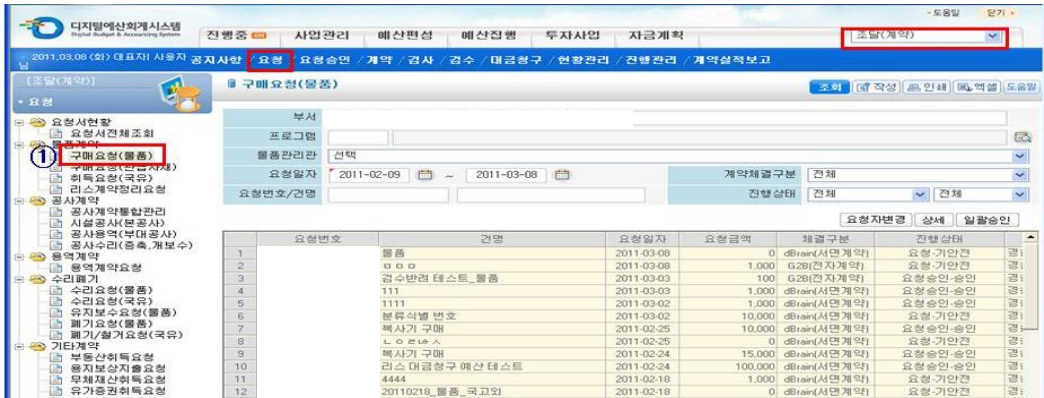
디지털예산회계시스템
Digital Budget & Accounting System

진행중 사업관리 예산편성 예산집행 투자사업 자금계획

도움말 닫기

조달(계약)

2011.03.08 (화) 대표자! 사용자님

공지사항 / 요청 / 요청승인 / 계약 / 검사 / 검수 / 대금청구 / 현황관리 / 진행관리 / 계약실적보고

[조달(계약)]
요청

요청서현황
요청서전체조회
물품계약
① 구매요청(물품)
구매요청(조달구매)
취득요청(국유)
리스계약정리요청
공사계약
공사계약통합관리
시설공사(본공사)
공사용역(부대공사)
공사수리(증축,개보수)
용역계약
용역계약요청
수리폐기
수리요청(물품)
수리요청(국유)
유지보수요청(물품)
폐기요청(물품)
폐기/철거요청(국유)
기타계약
부동산취득요청
용지보상지출요청
무체재산취득요청
유가증권취득요청

구매요청(물품)

조회 작성 인쇄 엑셀 도움말

부서
프로그램
물품관리관 선택
요청일자 2011-02-09 ~ 2011-03-08
계약체결구분 전체
요청번호/건명
진행상태 전체 전체

요청자변경 상세 일괄승인

| | 요청번호 | 건명 | 요청일자 | 요청금액 | 체결구분 | 진행상태 | |
|---|---|---|---|---|---|---|---|
| 1 | | 물품 | 2011-03-08 | 0 | dBrain(서면계약) | 요청-기안전 | 경 |
| 2 | | ㅁㅁㅁ | 2011-03-08 | 1,000 | G2B(전자계약) | 요청-기안전 | 경 |
| 3 | | 검수반려 테스트_물품 | 2011-03-03 | 100 | G2B(전자계약) | 요청승인-승인 | 경 |
| 4 | | 111 | 2011-03-03 | 1,000 | dBrain(서면계약) | 요청승인-승인 | 경 |
| 5 | | 1111 | 2011-03-02 | 1,000 | dBrain(서면계약) | 요청승인-승인 | 경 |
| 6 | | 분류식별 번호 | 2011-03-02 | 10,000 | dBrain(서면계약) | 요청-기안전 | 경 |
| 7 | | 복사기 구매 | 2011-02-25 | 10,000 | dBrain(서면계약) | 요청승인-승인 | 경 |
| 8 | | ㄴㅇㄹㄴㅇㅅ | 2011-02-25 | 0 | dBrain(서면계약) | 요청-기안전 | 경 |
| 9 | | 복사기 구매 | 2011-02-24 | 15,000 | dBrain(서면계약) | 요청승인-승인 | 경 |
| 10 | | 리스 대금청구 예산 테스트 | 2011-02-24 | 100,000 | dBrain(서면계약) | 요청승인-승인 | 경 |
| 11 | | 4444 | 2011-02-18 | 1,000 | dBrain(서면계약) | 요청-기안전 | 경 |
| 12 | | 20110218_물품_국고외 | 2011-02-18 | 0 | dBrain(서면계약) | 요청-기안전 | 경 |